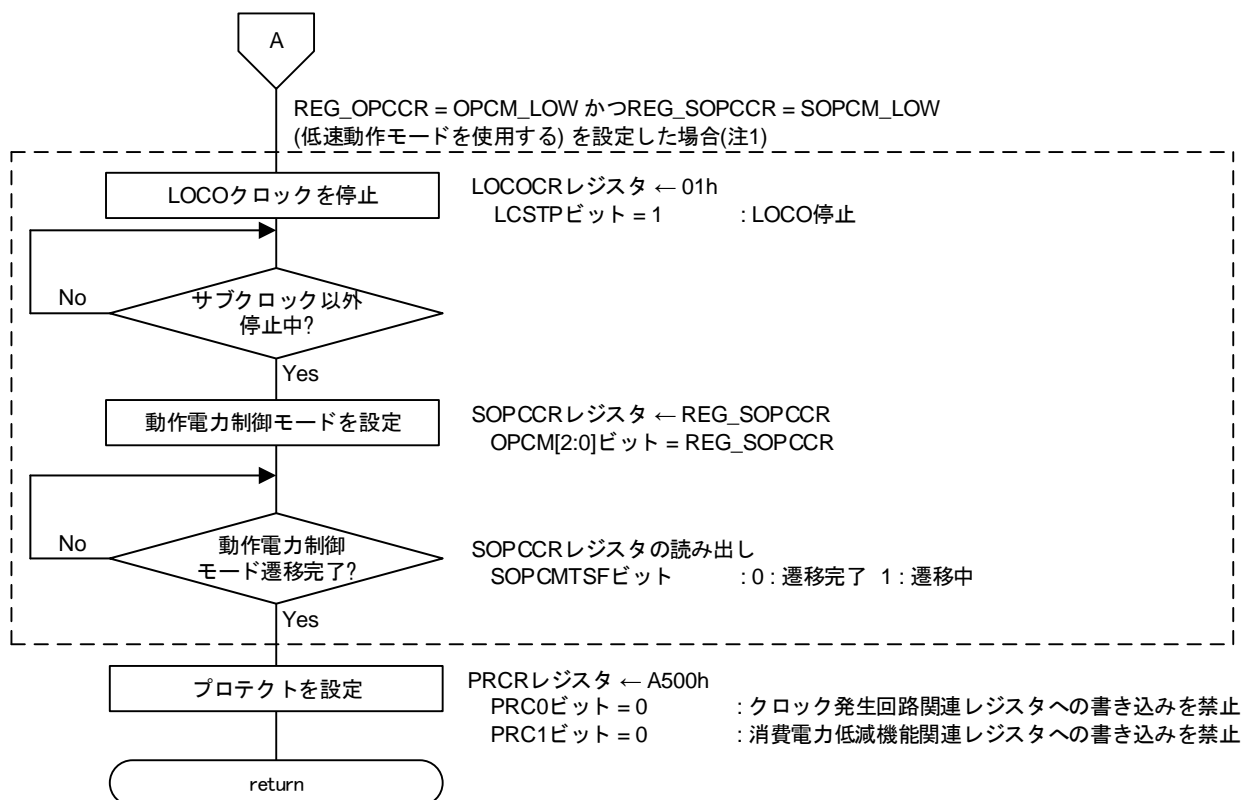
A

REG_OPCCR = OPCM_LOW かつREG_SOPCCR = SOPCM_LOW
(低速動作モードを使用する) を設定した場合(注1)

LOCOクロックを停止

LOCOCRレジスタ ← 01h
LCSTPビット = 1 : LOCO停止

No

サブクロック以外停止中?

Yes

動作電力制御モードを設定

SOPCCRレジスタ ← REG_SOPCCR
OPCM[2:0]ビット = REG_SOPCCR

No

動作電力制御モード遷移完了?

SOPCCRレジスタの読み出し
SOPCMTSFビット : 0 : 遷移完了 1 : 遷移中

Yes

プロテクトを設定

PRCRレジスタ ← A500h
PRC0ビット = 0 : クロック発生回路関連レジスタへの書き込みを禁止
PRC1ビット = 0 : 消費電力低減機能関連レジスタへの書き込みを禁止

return